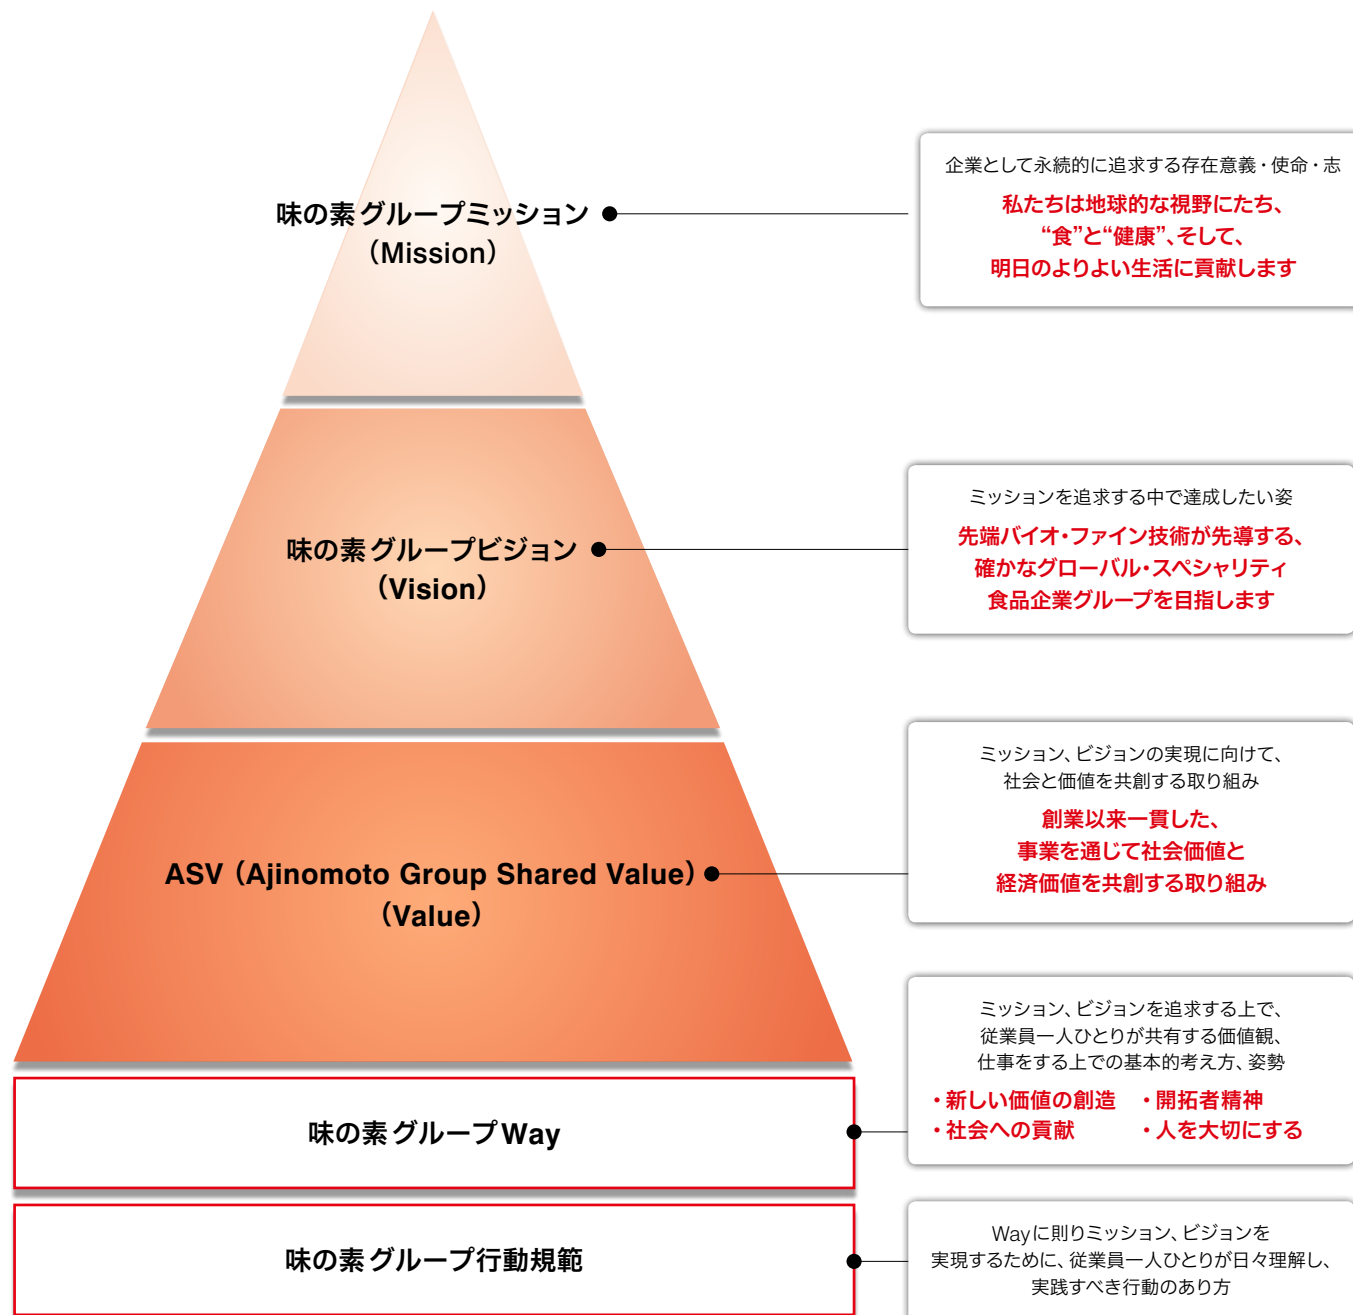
味の素グループミッション
（Mission）

企業として永続的に追求する存在意義・使命・志

私たちは地球的な視野にたち、
“食”と“健康”、そして、
明日のよりよい生活に貢献します

味の素グループビジョン
（Vision）

ミッションを追求する中で達成したい姿

先端バイオ・ファイン技術が先導する、
確かなグローバル・スペシャリティ
食品企業グループを目指します

ASV（Ajinomoto Group Shared Value）
（Value）

ミッション、ビジョンの実現に向けて、
社会と価値を共創する取り組み

創業以来一貫した、
事業を通じて社会価値と
経済価値を共創する取り組み

味の素グループWay

ミッション、ビジョンを追求する上で、
従業員一人ひとりが共有する価値観、
仕事をする上での基本的考え方、姿勢

・新しい価値の創造　・開拓者精神
・社会への貢献　・人を大切にする

味の素グループ行動規範

Wayに則りミッション、ビジョンを
実現するために、従業員一人ひとりが日々理解し、
実践すべき行動のあり方